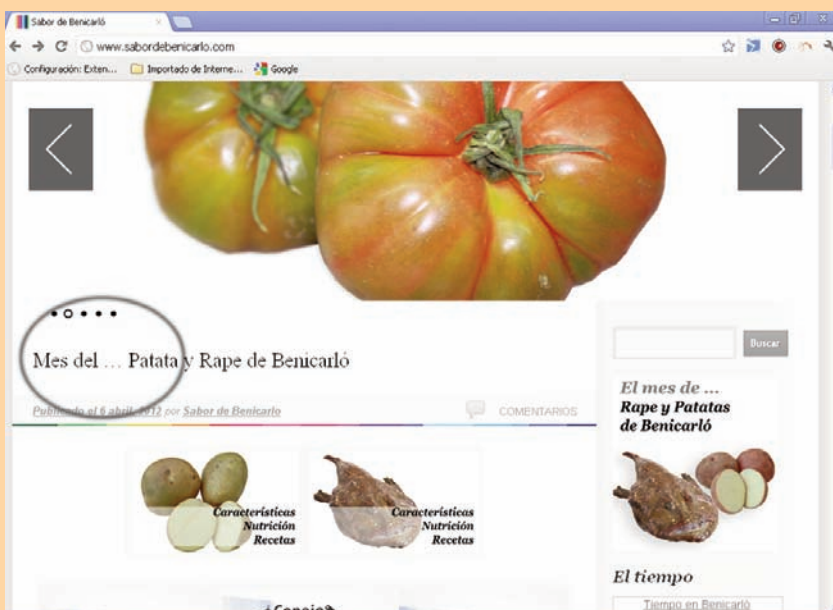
Sabor de Benicarló
www.sabordebenicarlo.com
Configuración: Exten... Importado de Interne... Google

Mes del … Patata y Rape de Benicarló

Publicado el 6 abril 2012 por Sabor de Benicarlo
COMENTARIOS

Características
Nutrición
Recetas

Características
Nutrición
Recetas

Buscar

El mes de …
Rape y Patatas
de Benicarló

El tiempo
Tiempo en Benicarló

¿Conoce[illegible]